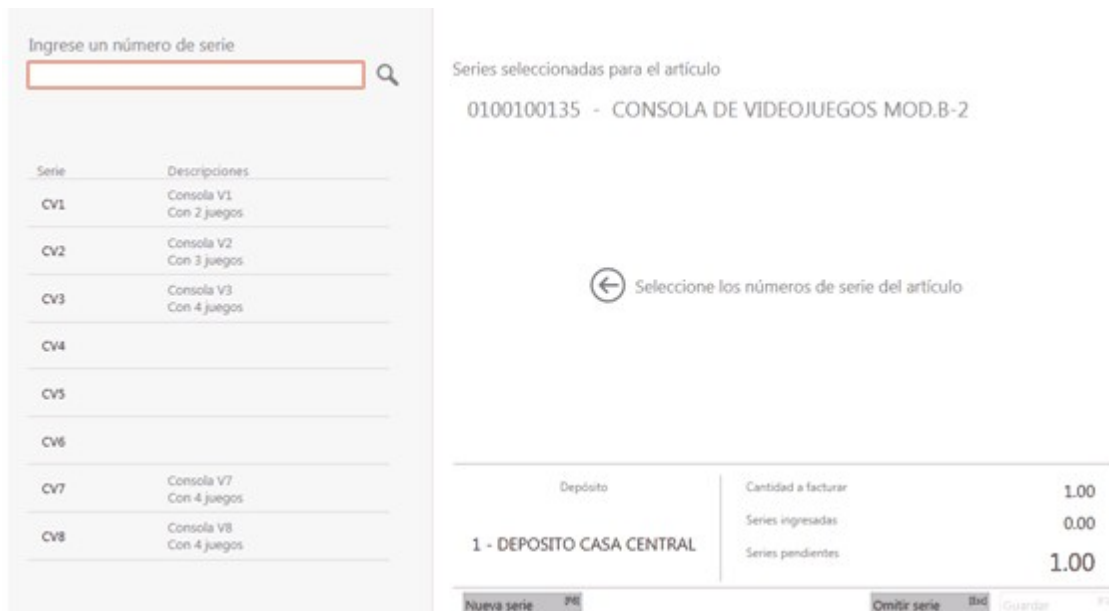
Ingrese un número de serie

Series seleccionadas para el artículo

0100100135 - CONSOLA DE VIDEOJUEGOS MOD.B-2

| Serie | Descripciones |
|---|---|
| CV1 | Consola V1 Con 2 juegos |
| CV2 | Consola V2 Con 3 juegos |
| CV3 | Consola V3 Con 4 juegos |
| CV4 | |
| CV5 | |
| CV6 | |
| CV7 | Consola V7 Con 4 juegos |
| CV8 | Consola V8 Con 4 juegos |

Seleccione los números de serie del artículo

Depósito

1 - DEPOSITO CASA CENTRAL

Cantidad a facturar 1.00

Series ingresadas 0.00

Series pendientes 1.00

Nueva serie F8

Omitir serie Esc

Guardar F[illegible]